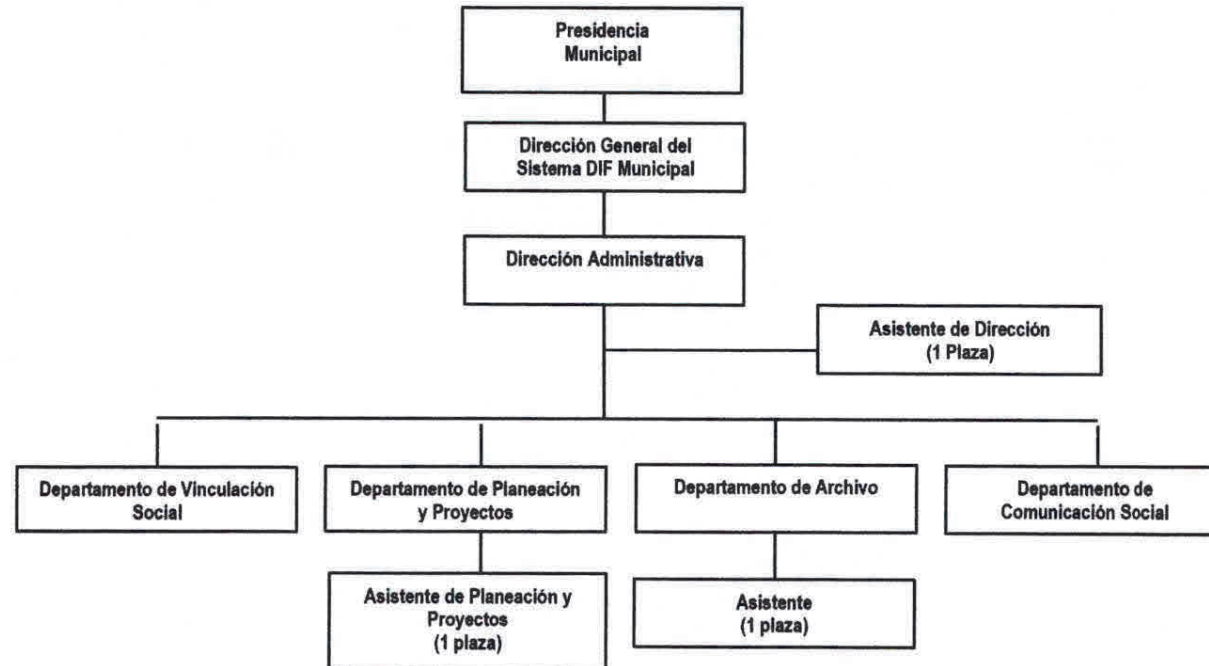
Presidencia Municipal

Dirección General del Sistema DIF Municipal

Dirección Administrativa

Asistente de Dirección (1 Plaza)

Departamento de Vinculación Social

Departamento de Planeación y Proyectos

Departamento de Archivo

Departamento de Comunicación Social

Asistente de Planeación y Proyectos (1 plaza)

Asistente (1 plaza)